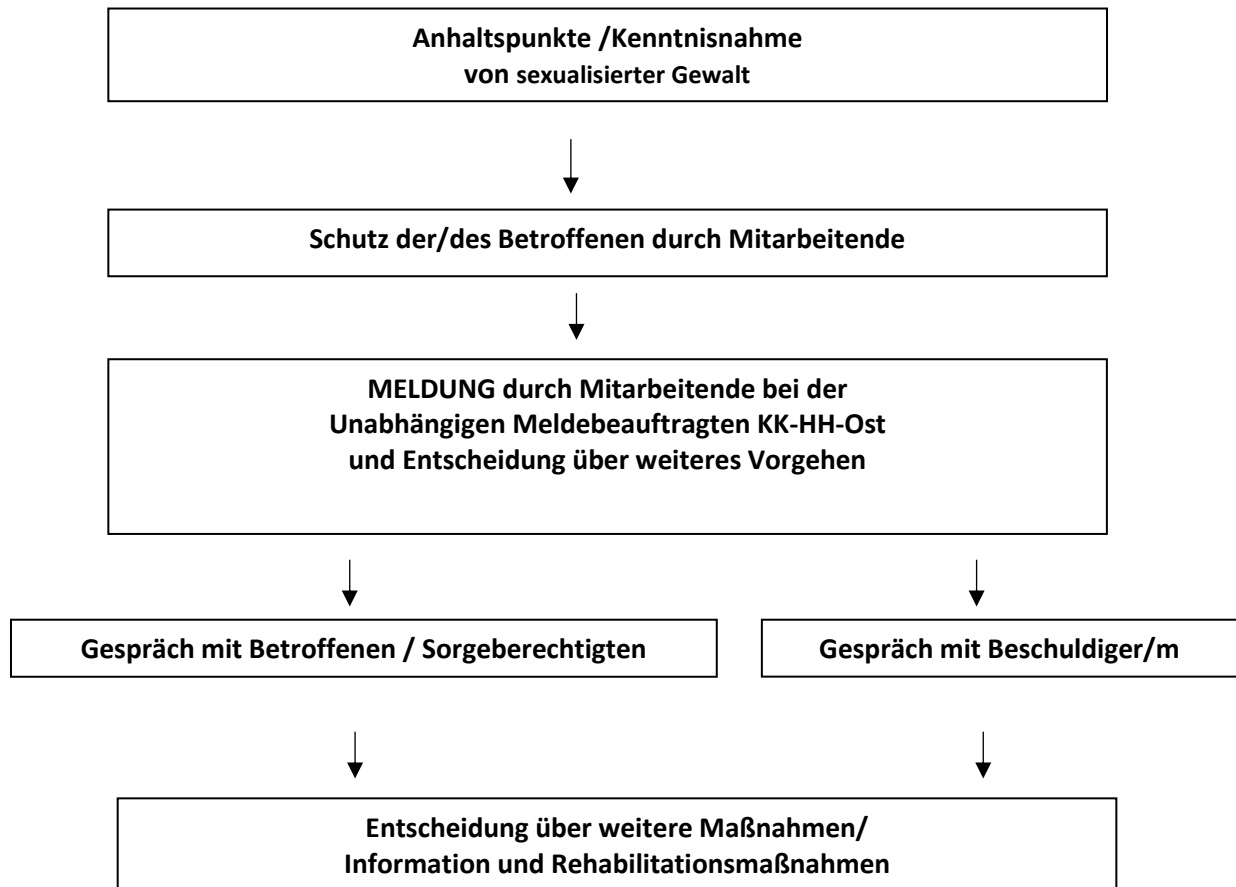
Anhaltspunkte /Kenntnisnahme
von sexualisierter Gewalt

Schutz der/des Betroffenen durch Mitarbeitende

MELDUNG durch Mitarbeitende bei der
Unabhängigen Meldebeauftragten KK-HH-Ost
und Entscheidung über weiteres Vorgehen

Gespräch mit Betroffenen / Sorgeberechtigten

Gespräch mit Beschuldiger/m

Entscheidung über weitere Maßnahmen/
Information und Rehabilitationsmaßnahmen